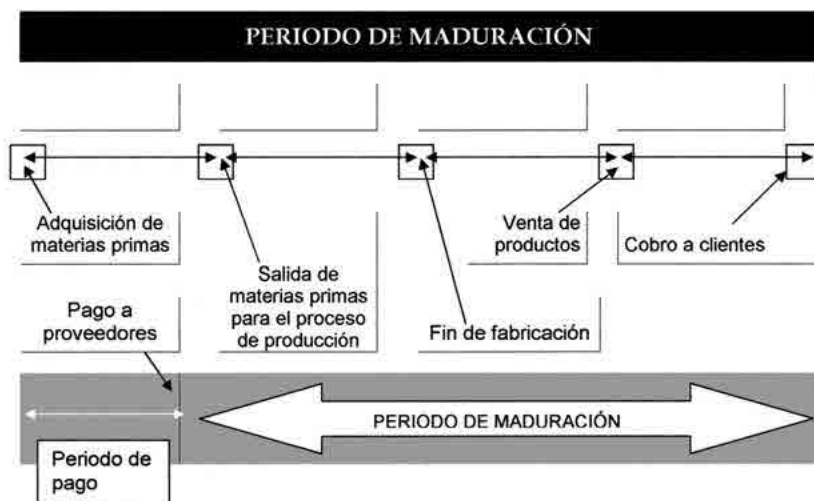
PERIODO DE MADURACIÓN

Adquisición de materias primas

Salida de materias primas para el proceso de producción

Fin de fabricación

Venta de productos

Cobro a clientes

Pago a proveedores

PERIODO DE MADURACIÓN

Periodo de pago